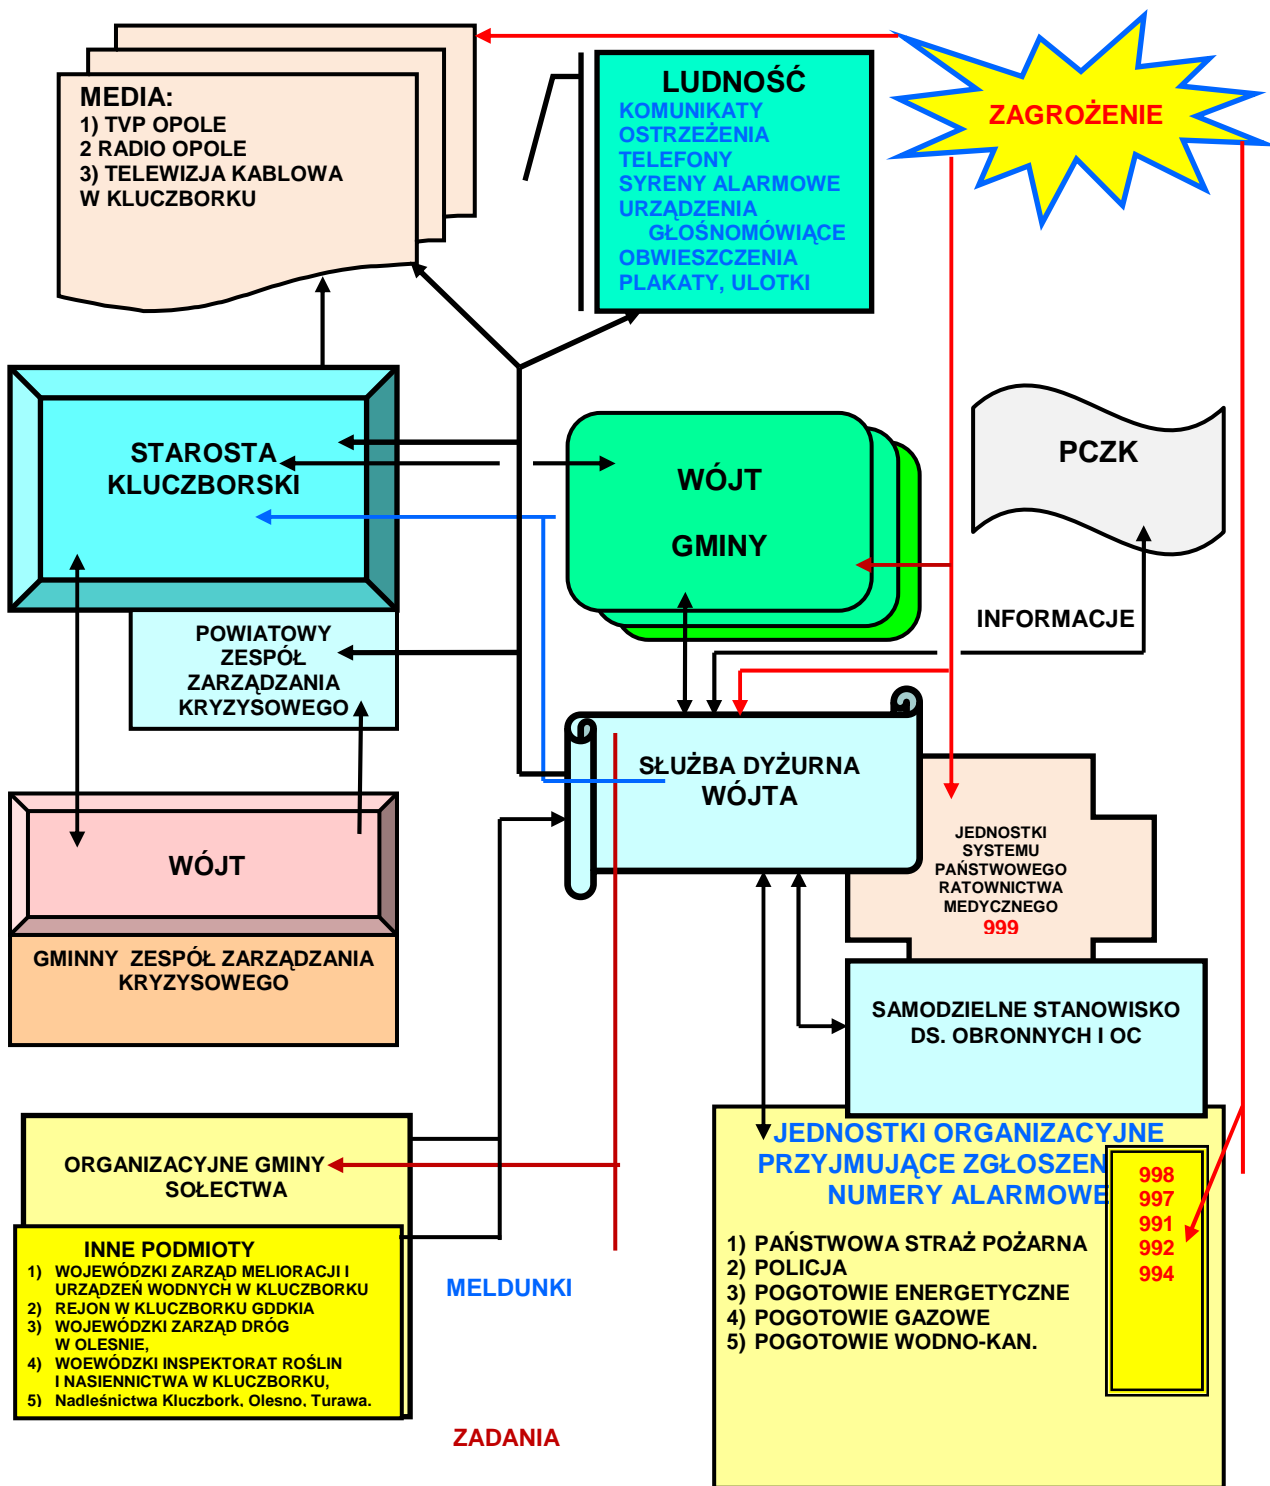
MEDIA:
1) TVP OPOLE
2 RADIO OPOLE
3) TELEWIZJA KABLOWA W KLUCZBORKU

LUDNOŚĆ
KOMUNIKATY
OSTRZEŻENIA
TELEFONY
SYRENY ALARMOWE
URZĄDZENIA GŁOŚNOMÓWIĄCE
OBWIESZCZENIA
PLAKATY, ULOTKI

ZAGROŻENIE

STAROSTA KLUCZBORSKI

WÓJT GMINY

PCZK

INFORMACJE

POWIATOWY ZESPÓŁ ZARZĄDZANIA KRYZYSOWEGO

SŁUŻBA DYŻURNA WÓJTA

WÓJT

GMINNY ZESPÓŁ ZARZĄDZANIA KRYZYSOWEGO

JEDNOSTKI SYSTEMU PAŃSTWOWEGO RATOWNICTWA MEDYCZNEGO
999

SAMODZIELNE STANOWISKO DS. OBRONNYCH I OC

ORGANIZACYJNE GMINY SOŁECTWA

JEDNOSTKI ORGANIZACYJNE PRZYJMUJĄCE ZGŁOSZEN NUMERY ALARMOWE

998
997
991
992
994

1) PAŃSTWOWA STRAŻ POŻARNA
2) POLICJA
3) POGOTOWIE ENERGETYCZNE
4) POGOTOWIE GAZOWE
5) POGOTOWIE WODNO-KAN.

INNE PODMIOTY
1) WOJEWÓDZKI ZARZĄD MELIORACJI I URZĄDZEŃ WODNYCH W KLUCZBORKU
2) REJON W KLUCZBORKU GDDKIA
3) WOJEWÓDZKI ZARZĄD DRÓG W OLESNIE,
4) WOEWÓDZKI INSPEKTORAT ROŚLIN I NASIENNICTWA W KLUCZBORKU,
5) Nadleśnictwa Kluczbork, Olesno, Turawa.

MELDUNKI

ZADANIA